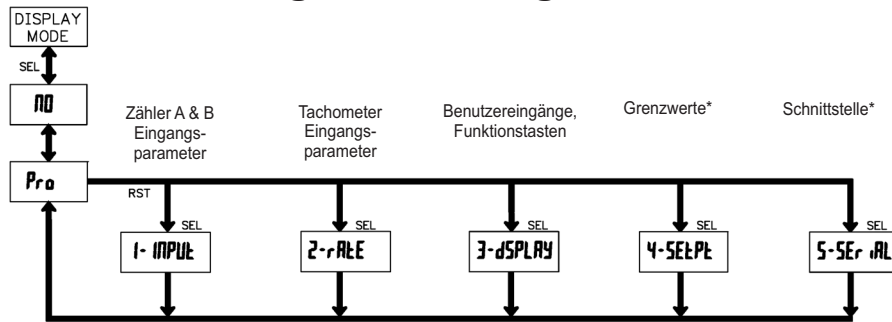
DISPLAY MODE

SEL

NO

Pro

RST

Zähler A & B Eingangsparameter

Tachometer Eingangsparameter

Benutzereingänge, Funktionstasten

Grenzwerte*

Schnittstelle*

SEL

1- INPUt

SEL

2-rAtE

SEL

3-dSPLAY

SEL

4-SEtPt

SEL

5-SEr iAL